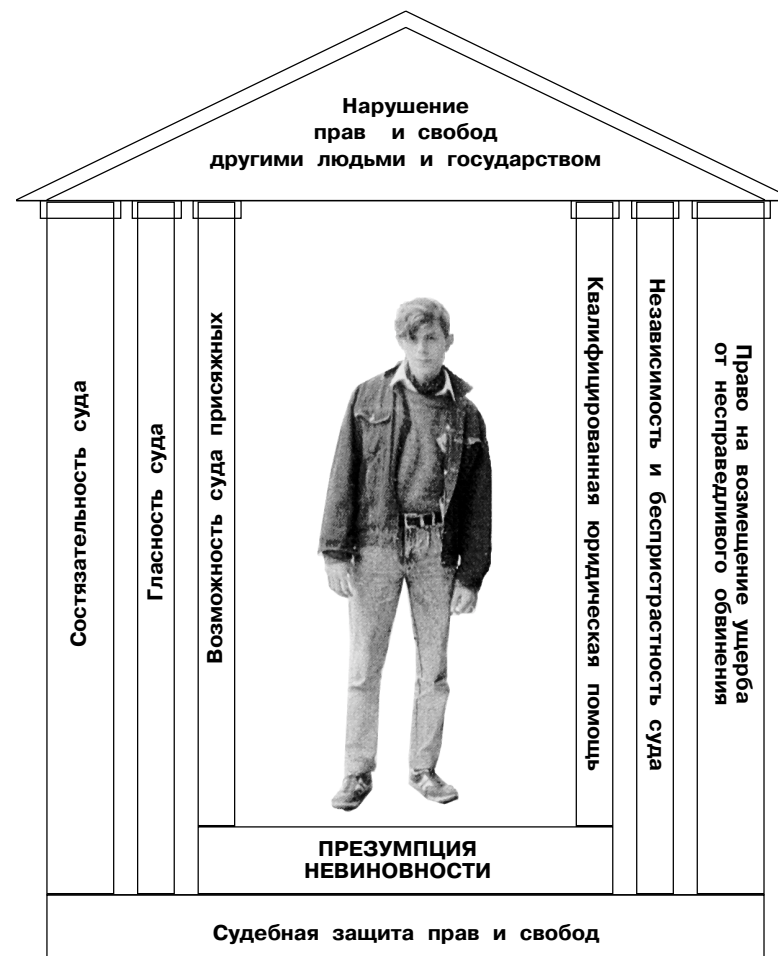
Нарушение прав и свобод другими людьми и государством

Состязательность суда

Гласность суда

Возможность суда присяжных

Квалифицированная юридическая помощь

Независимость и беспристрастность суда

Право на возмещение ущерба от несправедливого обвинения

ПРЕЗУМПЦИЯ НЕВИНОВНОСТИ

Судебная защита прав и свобод